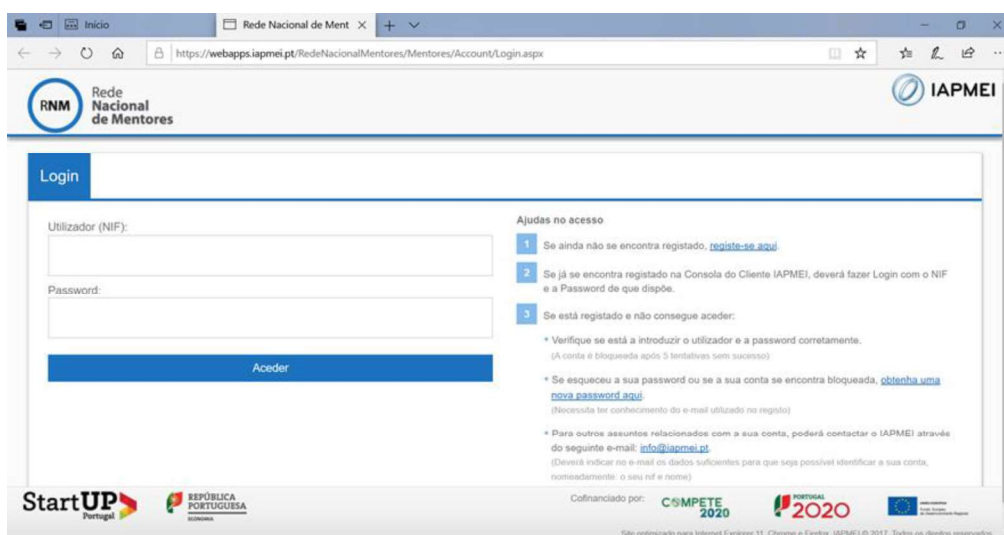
Início

Rede Nacional de Ment ×

https://webapps.iapmei.pt/RedeNacionalMentores/Mentores/Account/Login.aspx

RNM Rede Nacional de Mentores

IAPMEI

Login

Utilizador (NIF):

Password:

Aceder

Ajudas no acesso

1 Se ainda não se encontra registado, registe-se aqui.

2 Se já se encontra registado na Consola do Cliente IAPMEI, deverá fazer Login com o NIF e a Password de que dispõe.

3 Se está registado e não consegue aceder:

• Verifique se está a introduzir o utilizador e a password corretamente.
(A conta é bloqueada após 5 tentativas sem sucesso)

• Se esqueceu a sua password ou se a sua conta se encontra bloqueada, obtenha uma nova password aqui.
(Necessita ter conhecimento do e-mail utilizado no registo)

• Para outros assuntos relacionados com a sua conta, poderá contactar o IAPMEI através do seguinte e-mail: info@iapmei.pt.
(Deverá indicar no e-mail os dados suficientes para que seja possível identificar a sua conta, nomeadamente: o seu nif e nome)

StartUP Portugal

REPÚBLICA PORTUGUESA ECONOMIA

Cofinanciado por:

COMPETE 2020

PORTUGAL 2020

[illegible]

Site otimizado para Internet Explorer 11, Chrome e Firefox. IAPMEI © 2017. Todos os direitos reservados.